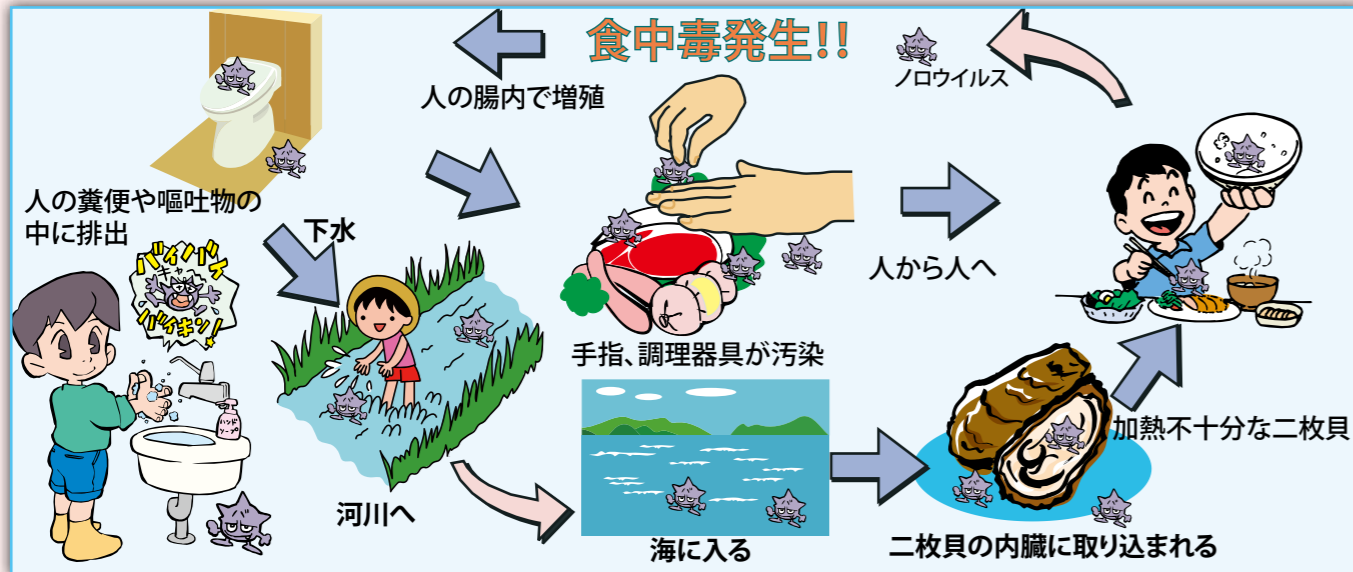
食中毒発生!!

ノロウイルス

人の腸内で増殖

人の糞便や嘔吐物の中に排出

バイバイ キャー バイキン!

ハンドソープ

下水

手指、調理器具が汚染

人から人へ

加熱不十分な二枚貝

河川へ

海に入る

二枚貝の内臓に取り込まれる